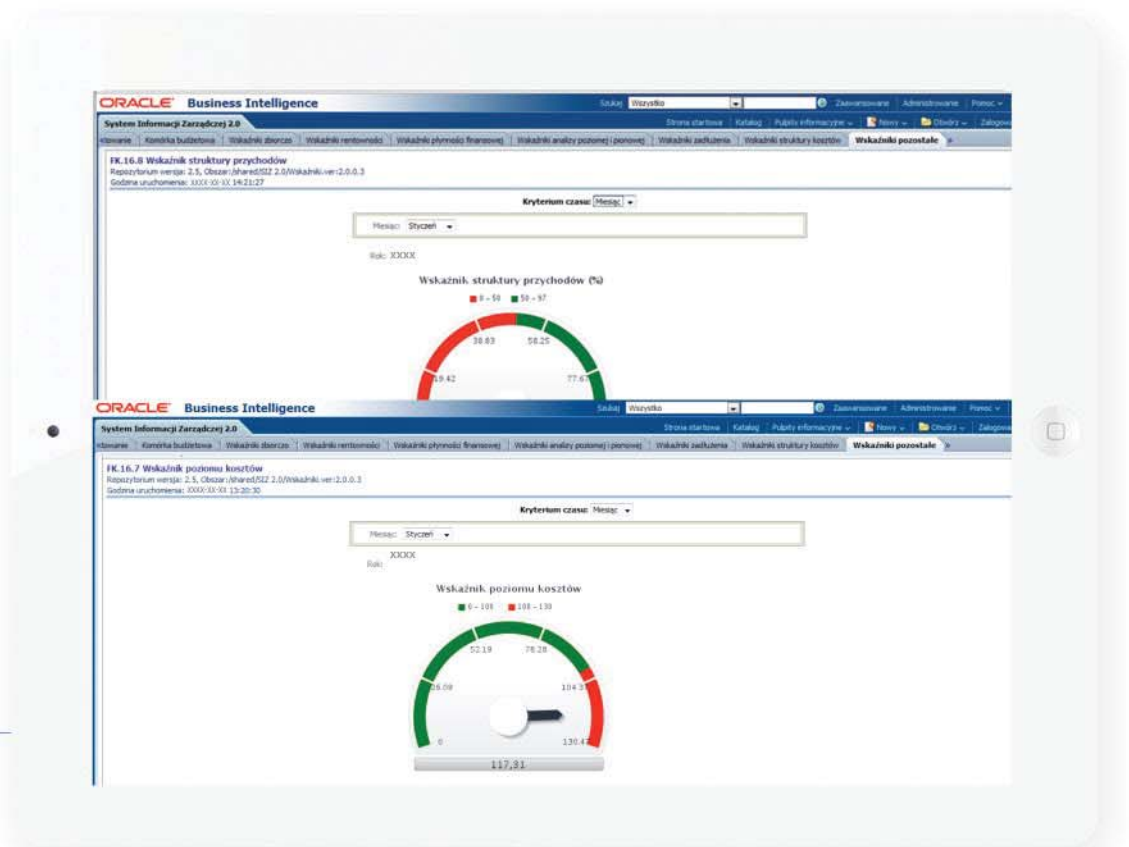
ORACLE Business Intelligence

Szukaj Wszystko Zaawansowane Administrowanie Pomoc

System Informacji Zarządczej 2.0

Strona startowa Katalog Pulpity informacyjne Nowy Otwórz Zalogowa

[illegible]owanie Komórka budżetowa Wskaźniki zbiorcze Wskaźniki rentowności Wskaźniki płynności finansowej Wskaźniki analizy poziomej i pionowej Wskaźniki zadłużenia Wskaźniki struktury kosztów Wskaźniki pozostałe

FK.16.8 Wskaźnik struktury przychodów
Repozytorium wersja: 2.5, Obszar:/shared/SIZ 2.0/Wskaźniki.ver:2.0.0.3
Godzina uruchomienia: XXXX-XX-XX 14:21:27

Kryterium czasu: Miesiąc

Miesiąc: Styczeń

Rok: XXXX

Wskaźnik struktury przychodów (%)

0 - 50 50 - 97

19.42 38.83 58.25 77.67

ORACLE Business Intelligence

Szukaj Wszystko Zaawansowane Administrowanie Pomoc

System Informacji Zarządczej 2.0

Strona startowa Katalog Pulpity informacyjne Nowy Otwórz Zalogowa

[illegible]owanie Komórka budżetowa Wskaźniki zbiorcze Wskaźniki rentowności Wskaźniki płynności finansowej Wskaźniki analizy poziomej i pionowej Wskaźniki zadłużenia Wskaźniki struktury kosztów Wskaźniki pozostałe

FK.16.7 Wskaźnik poziomu kosztów
Repozytorium wersja: 2.5, Obszar:/shared/SIZ 2.0/Wskaźniki.ver:2.0.0.3
Godzina uruchomienia: XXXX-XX-XX 13:20:30

Kryterium czasu: Miesiąc

Miesiąc: Styczeń

Rok: XXXX

Wskaźnik poziomu kosztów

0 - 100 100 - 130

0 26.09 52.19 78.28 104.37 130.47

117,31